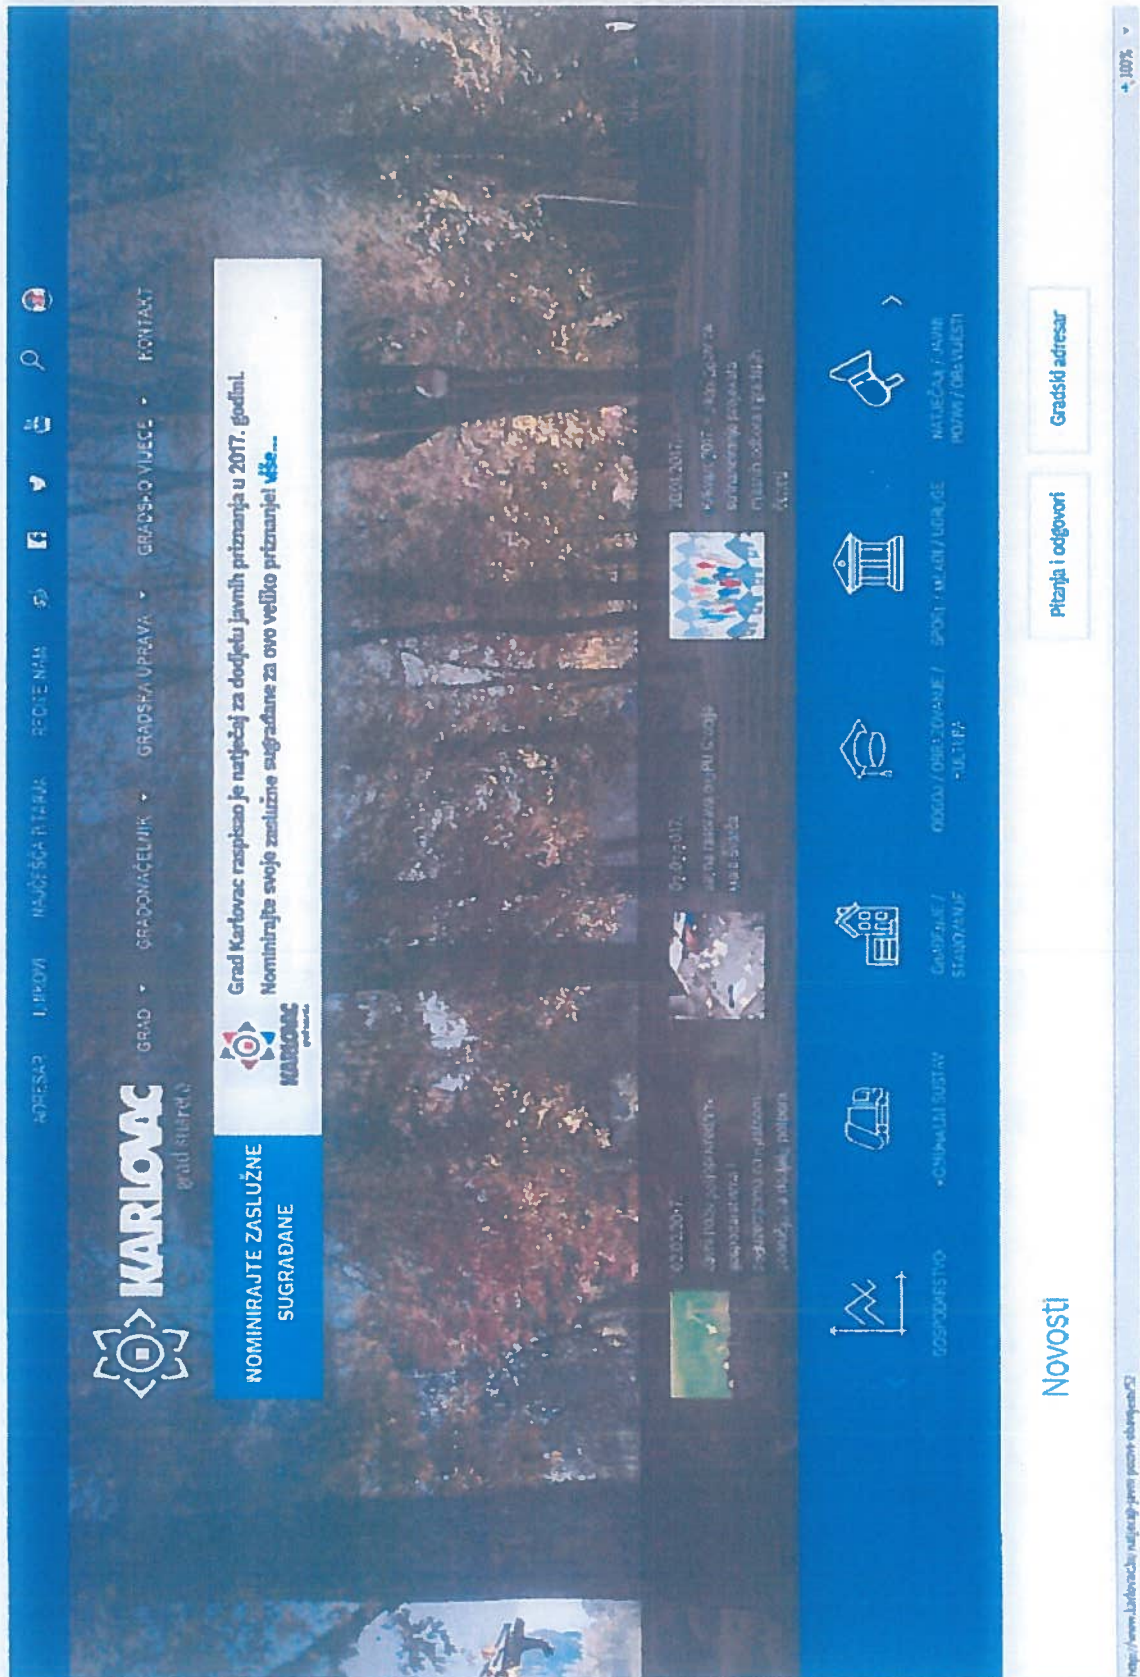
ADRESAR LINKOVI NAJČEŠĆA PITANJA PIŠITE NAM

KARLOVAC
grad susreta

GRAD GRADONAČELNIK GRADSKA UPRAVA GRADSKO VIJEĆE KONTAKT

NOMINIRAJTE ZASLUŽNE SUGRAĐANE

KARLOVAC

Grad Karlovac raspisao je natječaj za dodjelu javnih priznanja u 2017. godini. Nominirajte svoje zaslužne sugrađane za ovo veliko priznanje! više...

02.03.2017.
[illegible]

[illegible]

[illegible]

GOSPODARSTVO
KOMUNALNI SUSTAV
GRADNJA / STANOVANJE
ODGOJ / OBRAZOVANJE / KULTURA
SPORT / MLADI / UDRUGE
NATJEČAJI / JAVNI POZIVI / OBAVIJESTI

Novosti

Pitanja i odgovori
Gradski adresar

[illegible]
100%